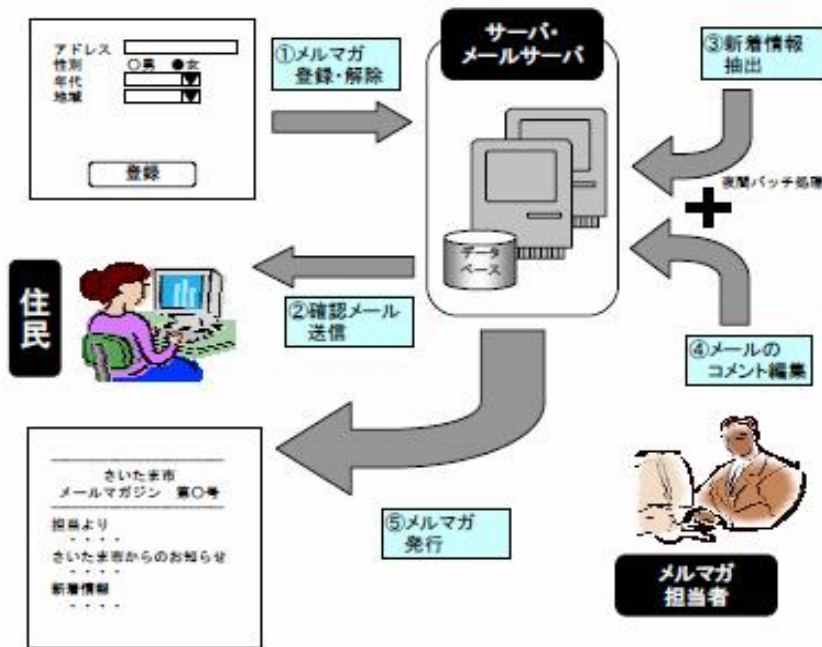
アドレス
性別 ○男 ●女
年代
地域
登録

①メルマガ 登録・解除

サーバ・ メールサーバ

データベース

③新着情報 抽出

夜間バッチ処理

住民

②確認メール 送信

④メールの コメント編集

さいたま市 メールマガジン 第○号
担当より
・・・・
さいたま市からのお知らせ
・・・・
新着情報
・・・・

⑤メルマガ 発行

メルマガ 担当者